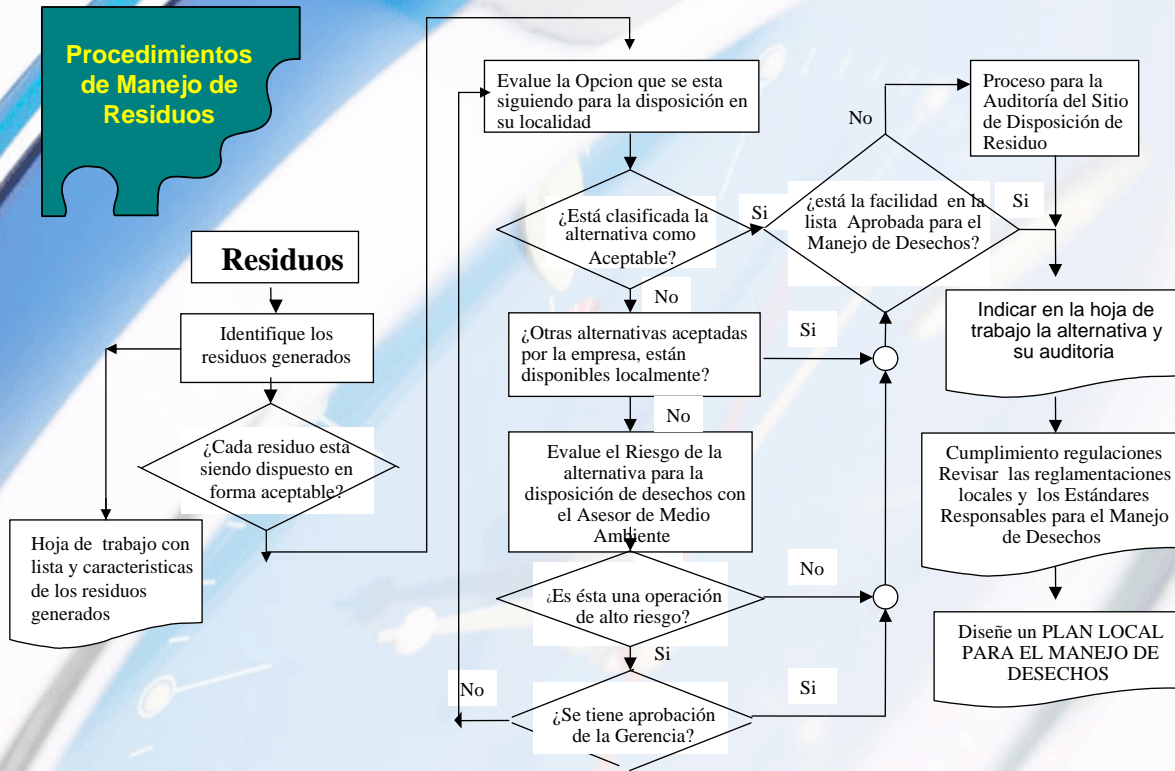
Procedimientos de Manejo de Residuos

Residuos

Identifique los residuos generados

¿Cada residuo esta siendo dispuesto en forma aceptable?

Hoja de trabajo con lista y caracteristicas de los residuos generados

Evalue la Opcion que se esta siguiendo para la disposición en su localidad

¿Está clasificada la alternativa como Aceptable?

Si

No

¿Otras alternativas aceptadas por la empresa, están disponibles localmente?

Si

No

Evalue el Riesgo de la alternativa para la disposición de desechos con el Asesor de Medio Ambiente

¿Es ésta una operación de alto riesgo?

No

Si

No

¿Se tiene aprobación de la Gerencia?

Si

No

¿está la facilidad en la lista Aprobada para el Manejo de Desechos?

Proceso para la Auditoría del Sitio de Disposición de Residuo

Si

Indicar en la hoja de trabajo la alternativa y su auditoria

Cumplimiento regulaciones Revisar las reglamentaciones locales y los Estándares Responsables para el Manejo de Desechos

Diseñe un PLAN LOCAL PARA EL MANEJO DE DESECHOS